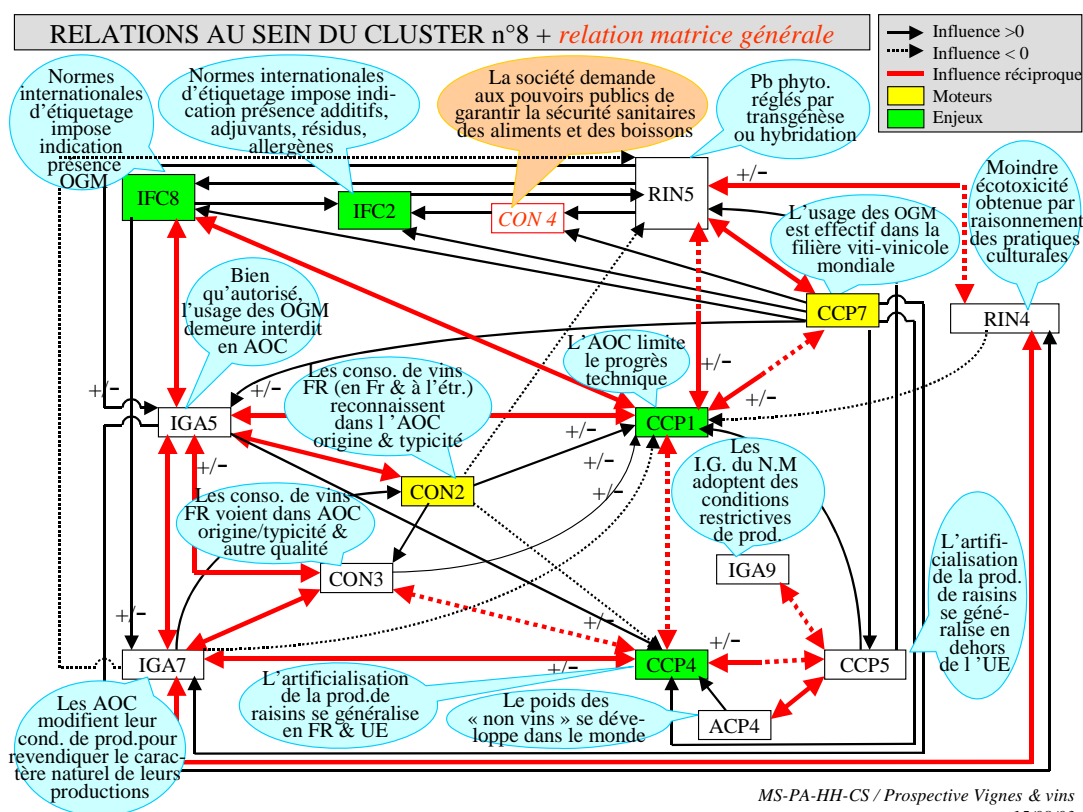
RELATIONS AU SEIN DU CLUSTER n°8 + relation matrice générale

Influence >0
Influence < 0
Influence réciproque
Moteurs
Enjeux

Normes internationales d'étiquetage impose indication présence OGM

Normes internationales d'étiquetage impose indication présence additifs, adjuvants, résidus, allergènes

La société demande aux pouvoirs publics de garantir la sécurité sanitaires des aliments et des boissons

Pb phyto. réglés par transgénèse ou hybridation

Moindre écotoxicité obtenue par raisonnement des pratiques culturales

IFC8
IFC2
CON 4
RIN5
+/−

L'usage des OGM est effectif dans la filière viti-vinicole mondiale

CCP7
RIN4

Bien qu'autorisé, l'usage des OGM demeure interdit en AOC

L'AOC limite le progrès technique

+/−
+/−
+/−
+/−

Les conso. de vins FR (en Fr & à l'étr.) reconnaissent dans l 'AOC origine & typicité

IGA5
CCP1
+/−
+/−
+/−

Les I.G. du N.M adoptent des conditions restrictives de prod.

CON2

Les conso. de vins FR voient dans AOC origine/typicité & autre qualité

IGA9
CON3

L'artificialisation de la prod. de raisins se généralise en dehors de l 'UE

+/−
+/−
+/−
IGA7
CCP4
CCP5

L'artificialisation de la prod.de raisins se généralise en FR & UE

Le poids des « non vins » se développe dans le monde

ACP4

Les AOC modifient leur cond. de prod.pour revendiquer le caractère naturel de leurs productions

MS-PA-HH-CS / Prospective Vignes & vins